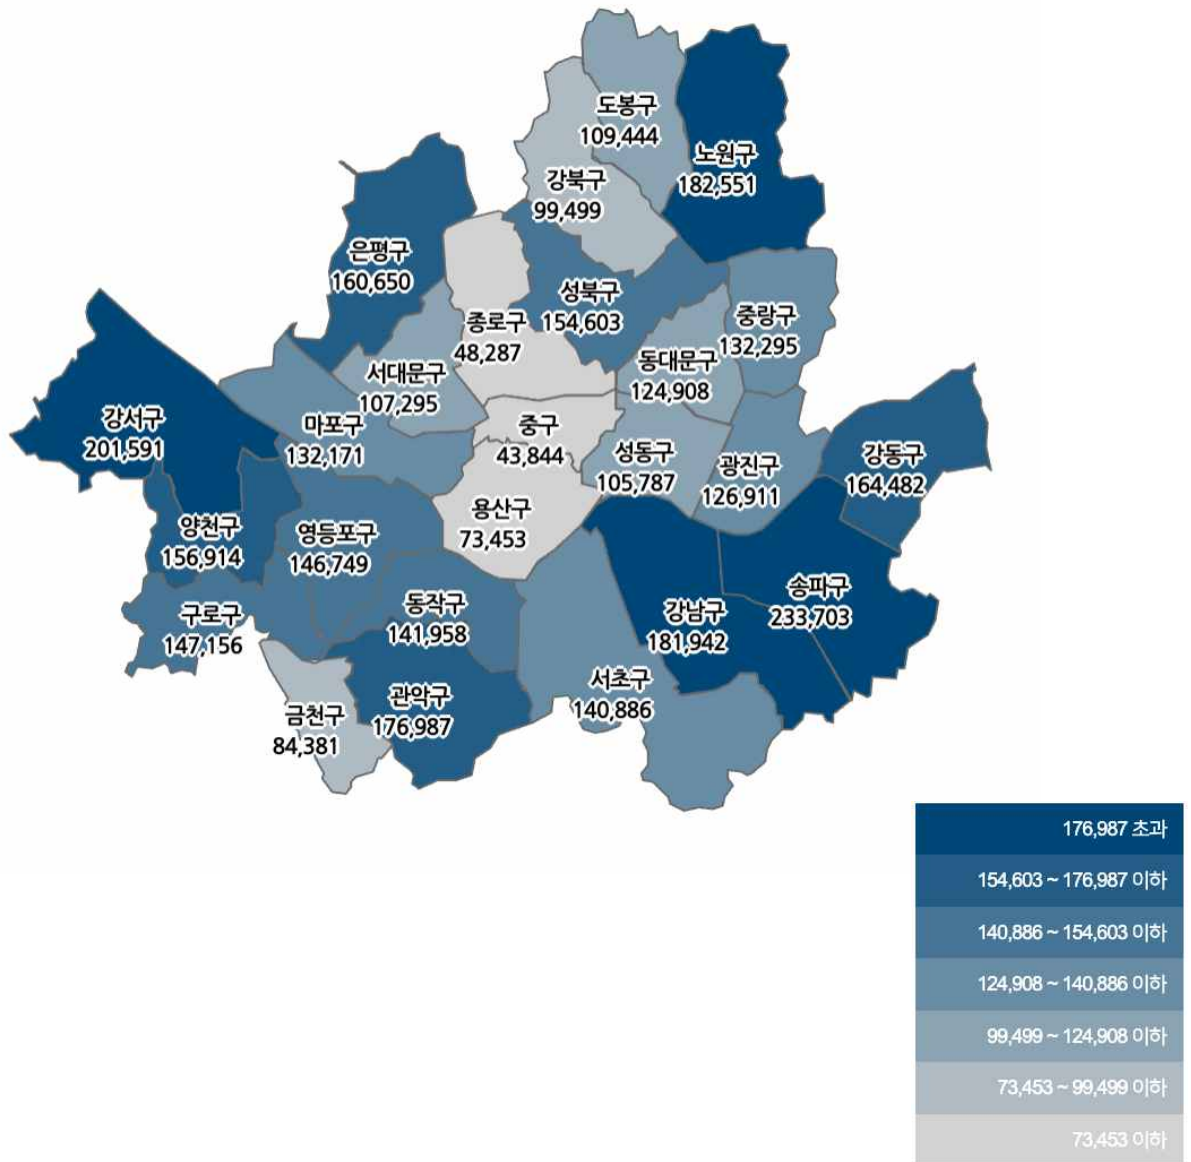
도봉구
109,444

노원구
182,551

강북구
99,499

은평구
160,650

성북구
154,603

종로구
48,287

중랑구
132,295

동대문구
124,908

서대문구
107,295

강서구
201,591

마포구
132,171

중구
43,844

성동구
105,787

광진구
126,911

강동구
164,482

양천구
156,914

영등포구
146,749

용산구
73,453

송파구
233,703

구로구
147,156

동작구
141,958

강남구
181,942

서초구
140,886

금천구
84,381

관악구
176,987

176,987 초과
154,603 ~ 176,987 이하
140,886 ~ 154,603 이하
124,908 ~ 140,886 이하
99,499 ~ 124,908 이하
73,453 ~ 99,499 이하
73,453 이하